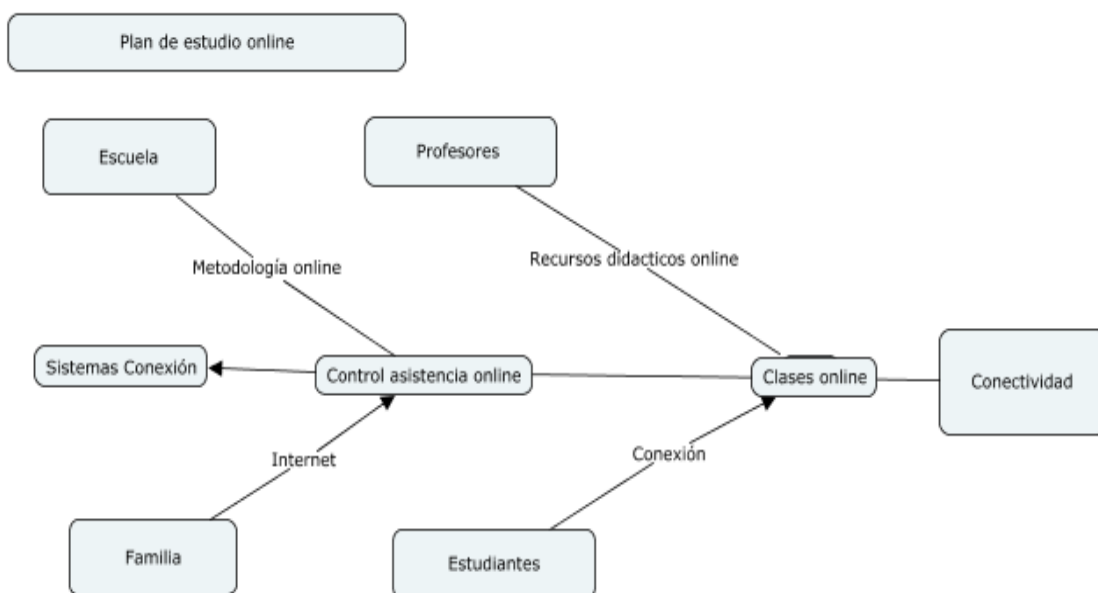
Plan de estudio online

Escuela

Profesores

Metodología online

Recursos didacticos online

Sistemas Conexión

Control asistencia online

Clases online

Conectividad

Internet

Conexión

Familia

Estudiantes